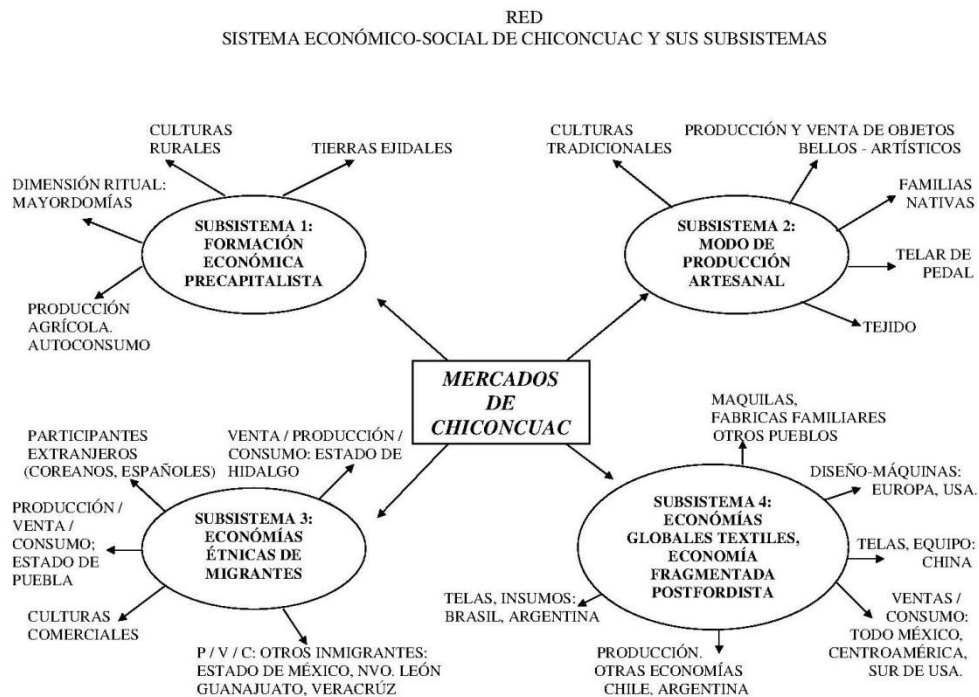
RED
SISTEMA ECONÓMICO-SOCIAL DE CHICONCUAC Y SUS SUBSISTEMAS

CULTURAS RURALES

TIERRAS EJIDALES

DIMENSIÓN RITUAL: MAYORDOMÍAS

SUBSISTEMA 1: FORMACIÓN ECONÓMICA PRECAPITALISTA

PRODUCCIÓN AGRÍCOLA. AUTOCONSUMO

CULTURAS TRADICIONALES

PRODUCCIÓN Y VENTA DE OBJETOS BELLOS - ARTÍSTICOS

FAMILIAS NATIVAS

SUBSISTEMA 2: MODO DE PRODUCCIÓN ARTESANAL

TELAR DE PEDAL

TEJIDO

MERCADOS DE CHICONCUAC

PARTICIPANTES EXTRANJEROS (COREANOS, ESPAÑOLES)

VENTA / PRODUCCIÓN / CONSUMO: ESTADO DE HIDALGO

PRODUCCIÓN / VENTA / CONSUMO; ESTADO DE PUEBLA

SUBSISTEMA 3: ECONÓMÍAS ÉTNICAS DE MIGRANTES

CULTURAS COMERCIALES

P / V / C: OTROS INMIGRANTES: ESTADO DE MÉXICO, NVO. LEÓN GUANAJUATO, VERACRÚZ

MAQUILAS, FABRICAS FAMILIARES OTROS PUEBLOS

DISEÑO-MÁQUINAS: EUROPA, USA.

SUBSISTEMA 4: ECONÓMÍAS GLOBALES TEXTILES, ECONOMÍA FRAGMENTADA POSTFORDISTA

TELAS, EQUIPO: CHINA

TELAS, INSUMOS: BRASIL, ARGENTINA

VENTAS / CONSUMO: TODO MÉXICO, CENTROAMÉRICA, SUR DE USA.

PRODUCCIÓN. OTRAS ECONOMÍAS CHILE, ARGENTINA